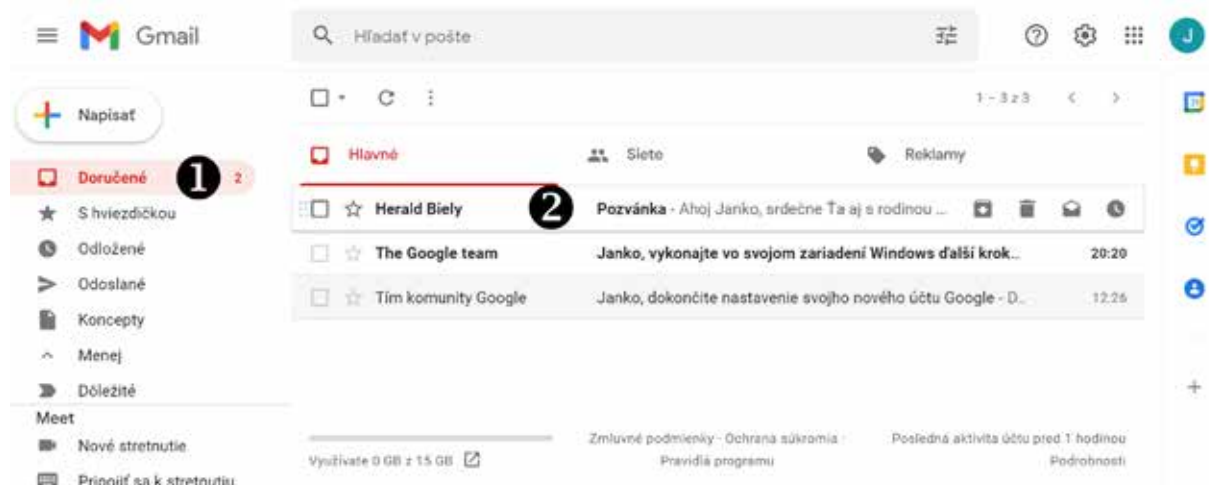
Gmail

Hľadať v pošte

J

Napísať

Doručené ❶ 2

S hviezdičkou

Odložené

Odoslané

Koncepty

Menej

Dôležité

Meet

Nové stretnutie

Pripojiť sa k stretnutiu

1 – 3 z 3

Hlavné

Siete

Reklamy

Herald Biely ❷ Pozvánka - Ahoj Janko, srdečne Ťa aj s rodinou ...

The Google team Janko, vykonajte vo svojom zariadení Windows ďalší krok... 20:20

Tím komunity Google Janko, dokončite nastavenie svojho nového účtu Google - D... 12:26

Využívate 0 GB z 15 GB

Zmluvné podmienky · Ochrana súkromia · Pravidlá programu

Posledná aktivita účtu pred 1 hodinou

Podrobnosti

+